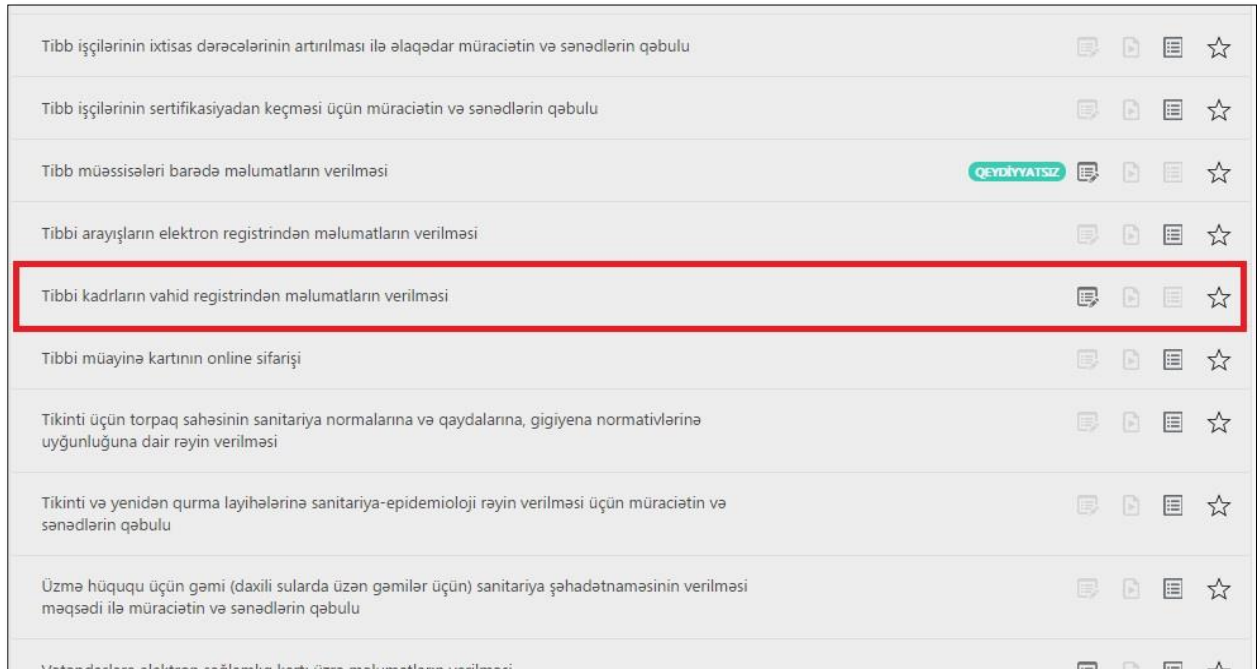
Tibb işçilərinin ixtisas dərəcələrinin artırılması ilə əlaqədar müraciətin və sənədlərin qəbulu

Tibb işçilərinin sertifikasiyadan keçməsi üçün müraciətin və sənədlərin qəbulu

Tibb müəssisələri barədə məlumatların verilməsi

QEYDİYYATSIZ

Tibbi arayışların elektron registrindən məlumatların verilməsi

Tibbi kadrların vahid registrindən məlumatların verilməsi

Tibbi müayinə kartının online sifarişi

Tikinti üçün torpaq sahəsinin sanitariya normalarına və qaydalarına, gigiyena normativlərinə uyğunluğuna dair rəyin verilməsi

Tikinti və yenidən qurma layihələrinə sanitariya-epidemioloji rəyin verilməsi üçün müraciətin və sənədlərin qəbulu

Üzmə hüququ üçün gəmi (daxili sularda üzən gəmilər üçün) sanitariya şəhadətnaməsinin verilməsi məqsədi ilə müraciətin və sənədlərin qəbulu

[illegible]